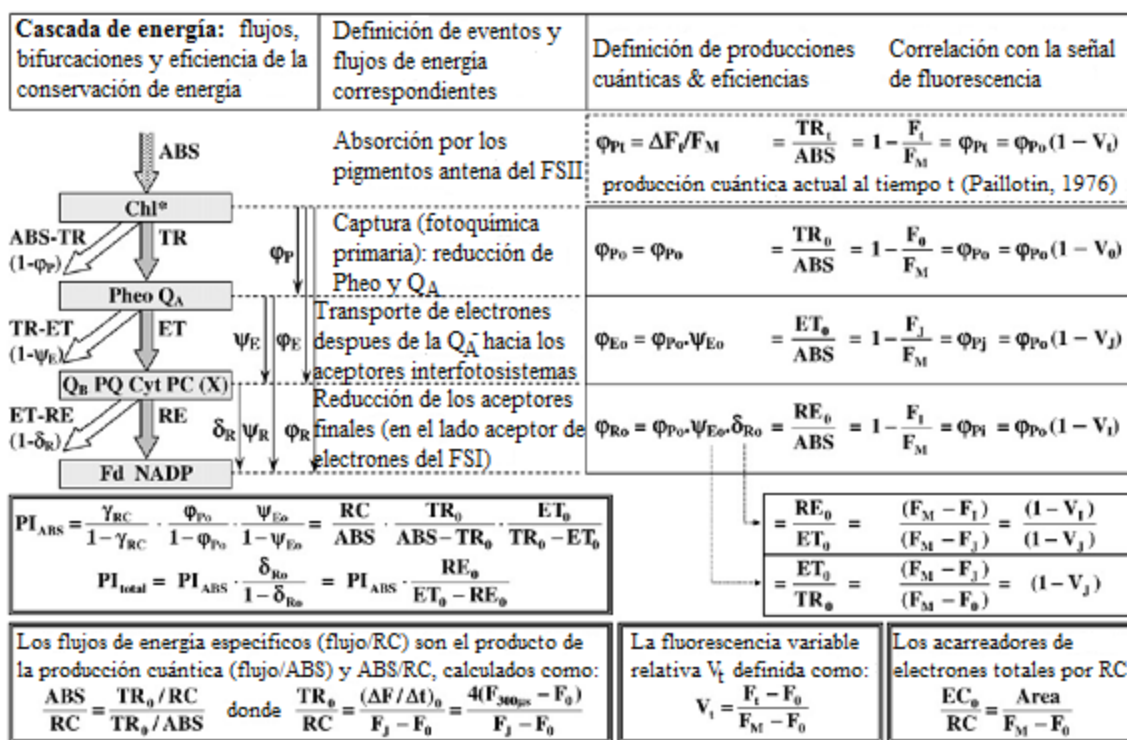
| Cascada de energía: flujos, bifurcaciones y eficiencia de la conservación de energía | Definición de eventos y flujos de energía correspondientes | Definición de producciones cuánticas & eficiencias | Correlación con la señal de fluorescencia |
|---|---|---|---|

ABS

Chl*

ABS-TR $(1-\varphi_P)$

TR

$\varphi_P$

Pheo $Q_A$

TR-ET $(1-\psi_E)$

ET

$\psi_E$ $\varphi_E$

$Q_B$ PQ Cyt PC (X)

ET-RE $(1-\delta_R)$

RE

$\delta_R$ $\psi_R$ $\varphi_R$

Fd NADP

Absorción por los pigmentos antena del FSII

$\varphi_{Pt} = \Delta F_t/F_M = \frac{TR_t}{ABS} = 1-\frac{F_t}{F_M} = \varphi_{Pt} = \varphi_{Po}(1-V_t)$

producción cuántica actual al tiempo t (Paillotin, 1976)

Captura (fotoquímica primaria): reducción de Pheo y $Q_A$

$\varphi_{Po} = \varphi_{Po} = \frac{TR_0}{ABS} = 1-\frac{F_0}{F_M} = \varphi_{Po} = \varphi_{Po}(1-V_0)$

Transporte de electrones despues de la $Q_A^-$ hacia los aceptores interfotosistemas

$\varphi_{Eo} = \varphi_{Po}\cdot\psi_{Eo} = \frac{ET_0}{ABS} = 1-\frac{F_J}{F_M} = \varphi_{Pj} = \varphi_{Po}(1-V_J)$

Reducción de los aceptores finales (en el lado aceptor de electrones del FSI)

$\varphi_{Ro} = \varphi_{Po}\cdot\psi_{Eo}\cdot\delta_{Ro} = \frac{RE_0}{ABS} = 1-\frac{F_I}{F_M} = \varphi_{Pi} = \varphi_{Po}(1-V_I)$

$= \frac{RE_0}{ET_0} = \frac{(F_M-F_I)}{(F_M-F_J)} = \frac{(1-V_I)}{(1-V_J)}$

$= \frac{ET_0}{TR_0} = \frac{(F_M-F_J)}{(F_M-F_0)} = (1-V_J)$

$PI_{ABS} = \frac{\gamma_{RC}}{1-\gamma_{RC}}\cdot\frac{\varphi_{Po}}{1-\varphi_{Po}}\cdot\frac{\psi_{Eo}}{1-\psi_{Eo}} = \frac{RC}{ABS}\cdot\frac{TR_0}{ABS-TR_0}\cdot\frac{ET_0}{TR_0-ET_0}$

$PI_{total} = PI_{ABS}\cdot\frac{\delta_{Ro}}{1-\delta_{Ro}} = PI_{ABS}\cdot\frac{RE_0}{ET_0-RE_0}$

Los flujos de energía especificos (flujo/RC) son el producto de la producción cuántica (flujo/ABS) y ABS/RC, calculados como: $\frac{ABS}{RC} = \frac{TR_0/RC}{TR_0/ABS}$ donde $\frac{TR_0}{RC} = \frac{(\Delta F/\Delta t)_0}{F_J-F_0} = \frac{4(F_{300\mu s}-F_0)}{F_J-F_0}$

La fluorescencia variable relativa $V_t$ definida como: $V_t = \frac{F_t-F_0}{F_M-F_0}$

Los acarreadores de electrones totales por RC $\frac{EC_0}{RC} = \frac{Area}{F_M-F_0}$